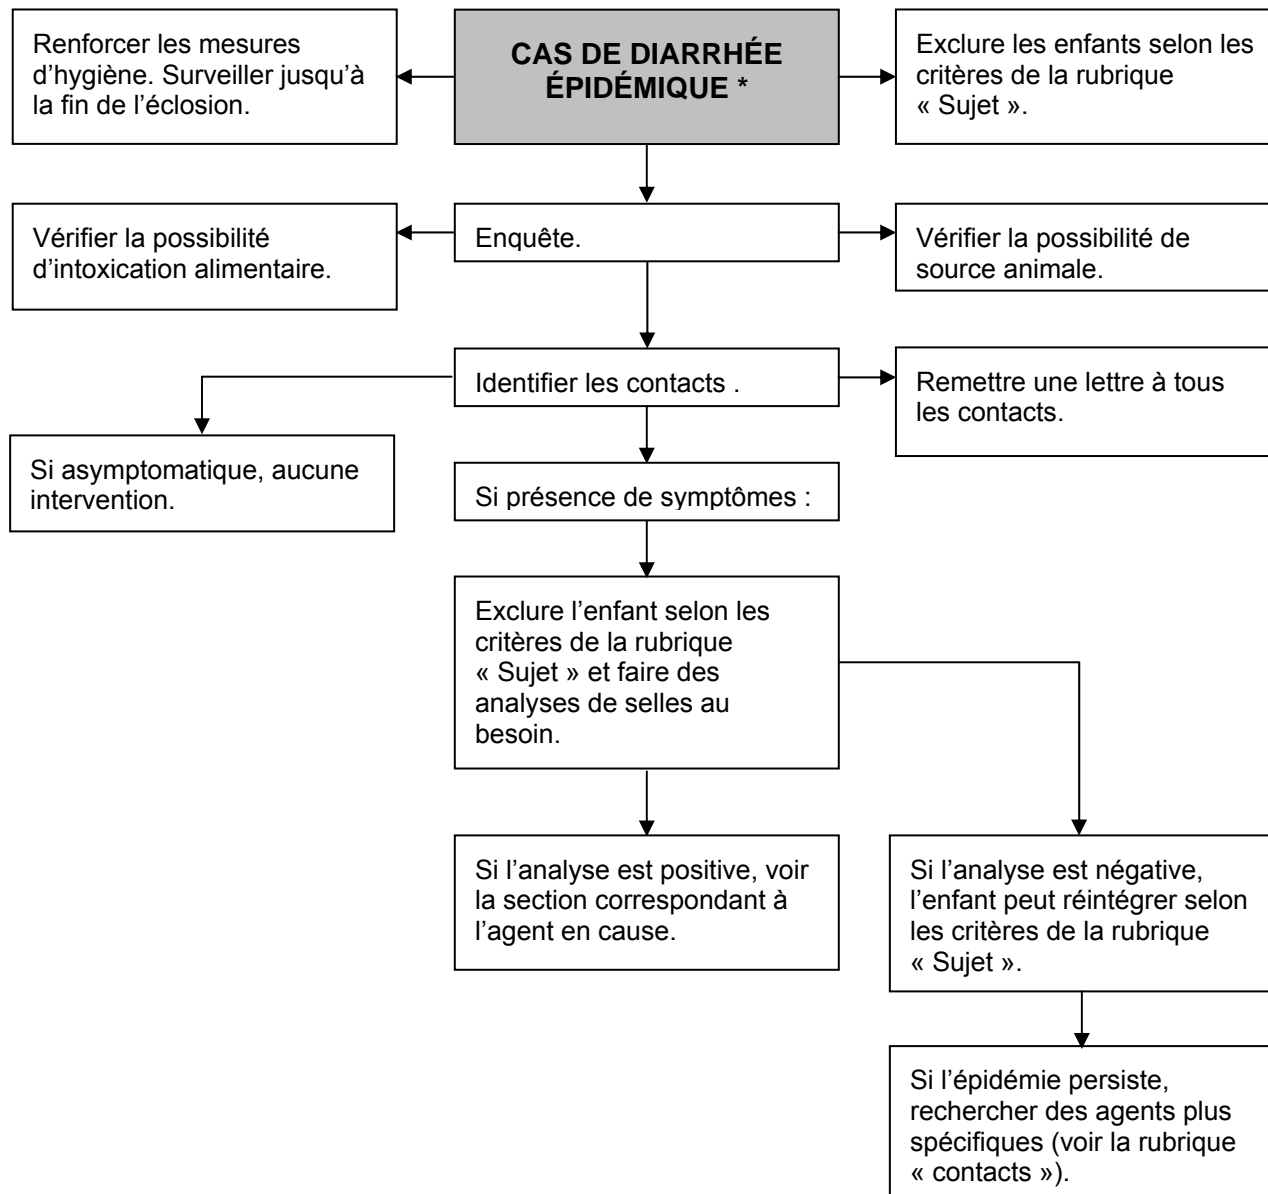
Renforcer les mesures d'hygiène. Surveiller jusqu'à la fin de l'éclosion.

**CAS DE DIARRHÉE ÉPIDÉMIQUE \***

Exclure les enfants selon les critères de la rubrique « Sujet ».

Vérifier la possibilité d'intoxication alimentaire.

Enquête.

Vérifier la possibilité de source animale.

Identifier les contacts .

Remettre une lettre à tous les contacts.

Si asymptomatique, aucune intervention.

Si présence de symptômes :

Exclure l'enfant selon les critères de la rubrique « Sujet » et faire des analyses de selles au besoin.

Si l'analyse est positive, voir la section correspondant à l'agent en cause.

Si l'analyse est négative, l'enfant peut réintégrer selon les critères de la rubrique « Sujet ».

Si l'épidémie persiste, rechercher des agents plus spécifiques (voir la rubrique « contacts »).